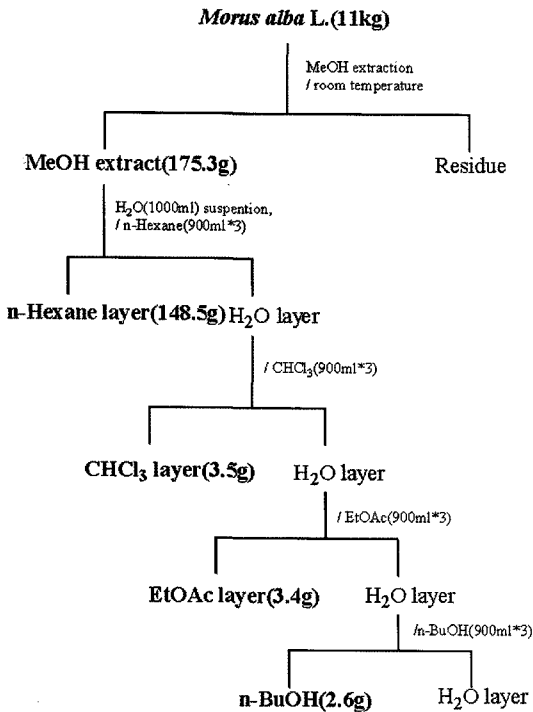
Morus alba L.(11kg)

MeOH extraction / room temperature

MeOH extract(175.3g)

Residue

$H_2O$(1000ml) suspention, / n-Hexane(900ml*3)

n-Hexane layer(148.5g)

$H_2O$ layer

/ $CHCl_3$(900ml*3)

$CHCl_3$ layer(3.5g)

$H_2O$ layer

/ EtOAc(900ml*3)

EtOAc layer(3.4g)

$H_2O$ layer

/n-BuOH(900ml*3)

n-BuOH(2.6g)

$H_2O$ layer